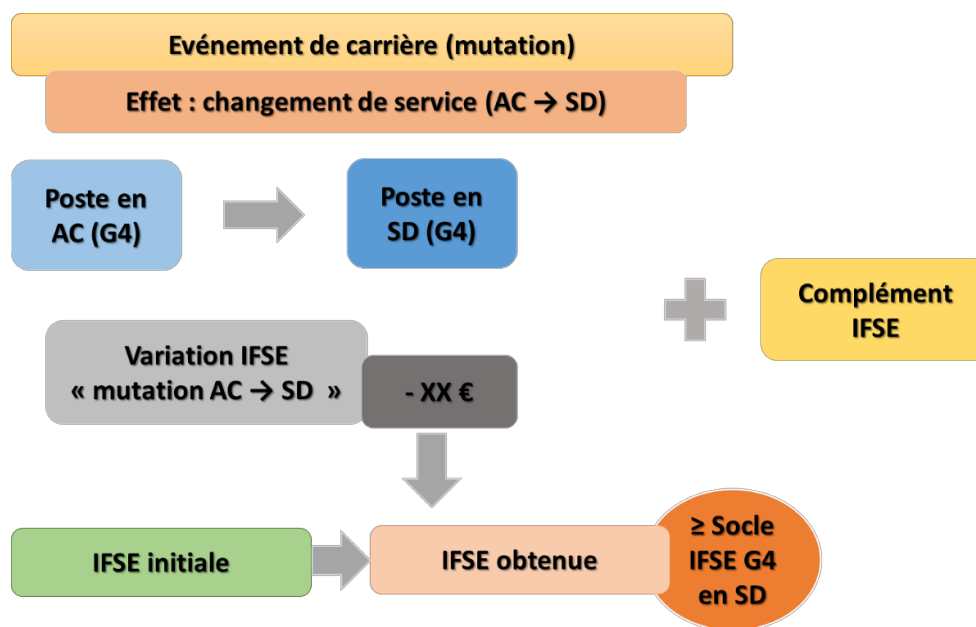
Evénement de carrière (mutation)

Effet : changement de service (AC → SD)

Poste en AC (G4)

Poste en SD (G4)

Complément IFSE

Variation IFSE « mutation AC → SD »

- XX €

IFSE initiale

IFSE obtenue

≥ Socle IFSE G4 en SD